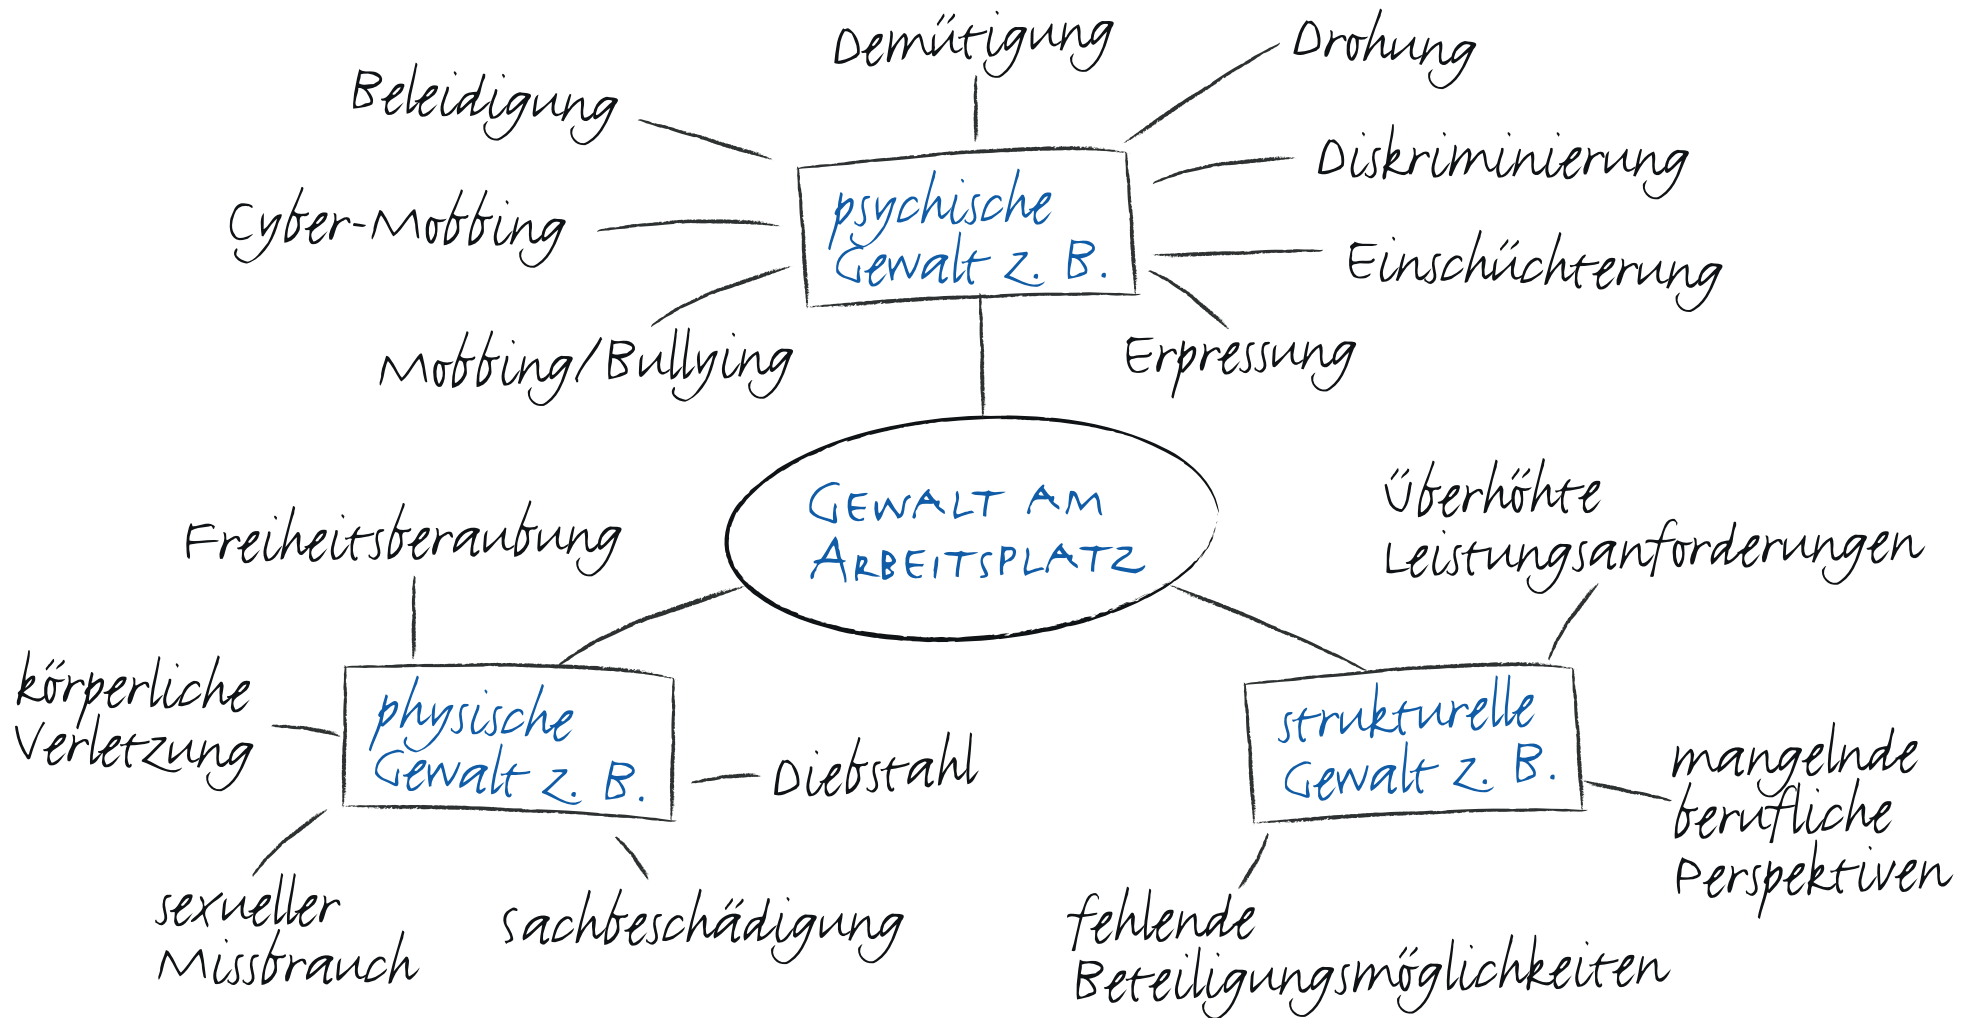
Demütigung

Drohung

Beleidigung

Diskriminierung

psychische Gewalt z. B.

Cyber-Mobbing

Einschüchterung

Mobbing/Bullying

Erpressung

GEWALT AM ARBEITSPLATZ

Freiheitsberaubung

Überhöhte Leistungsanforderungen

körperliche Verletzung

physische Gewalt z. B.

Diebstahl

strukturelle Gewalt z. B.

mangelnde berufliche Perspektiven

sexueller Missbrauch

Sachbeschädigung

fehlende Beteiligungsmöglichkeiten